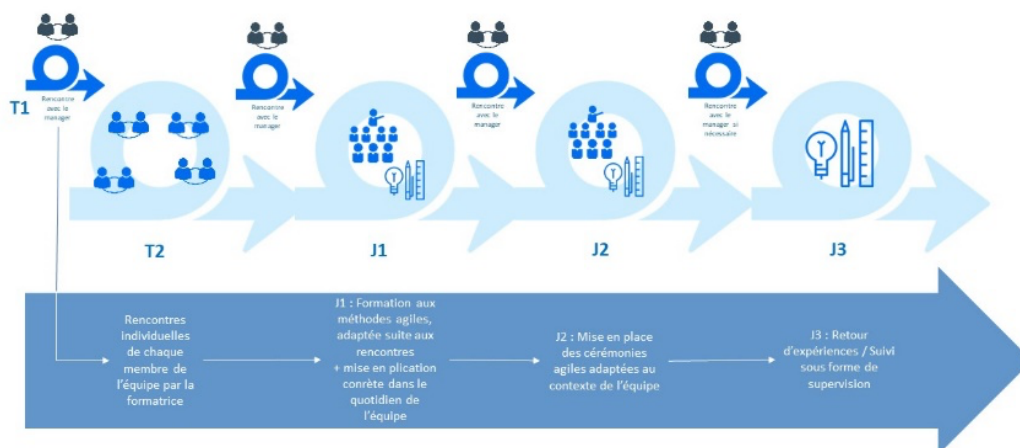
T1

Rencontre avec le manager

Rencontre avec le manager

Rencontre avec le manager

Rencontre avec le manager si nécessaire

T2

J1

J2

J3

Rencontres individuelles de chaque membre de l'équipe par la formatrice

J1 : Formation aux méthodes agiles, adaptée suite aux rencontres + mise en plication conrète dans le quotidien de l'équipe

J2 : Mise en place des cérémonies agiles adaptées au contexte de l'équipe

J3 : Retour d'expériences / Suivi sous forme de supervision